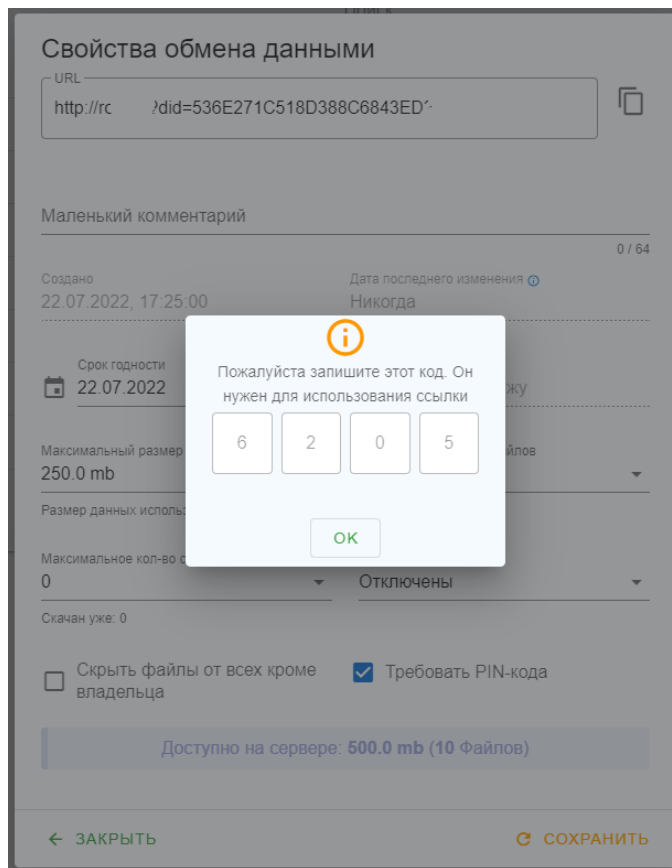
Свойства обмена данными

URL
http://rc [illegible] ?did=536E271C518D388C6843ED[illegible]

Маленький комментарий
0 / 64

Создано
22.07.2022, 17:25:00

Дата последнего изменения
Никогда

Срок годности
22.07.2022

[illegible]жу

Максимальный размер
250.0 mb

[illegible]йлов

Размер данных исполь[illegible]

Максимальное кол-во с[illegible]
0

Отключены

Скачан уже: 0

Скрыть файлы от всех кроме владельца

Требовать PIN-кода

Доступно на сервере: 500.0 mb (10 Файлов)

← ЗАКРЫТЬ

СОХРАНИТЬ

Пожалуйста запишите этот код. Он нужен для использования ссылки

6
2
0
5

OK